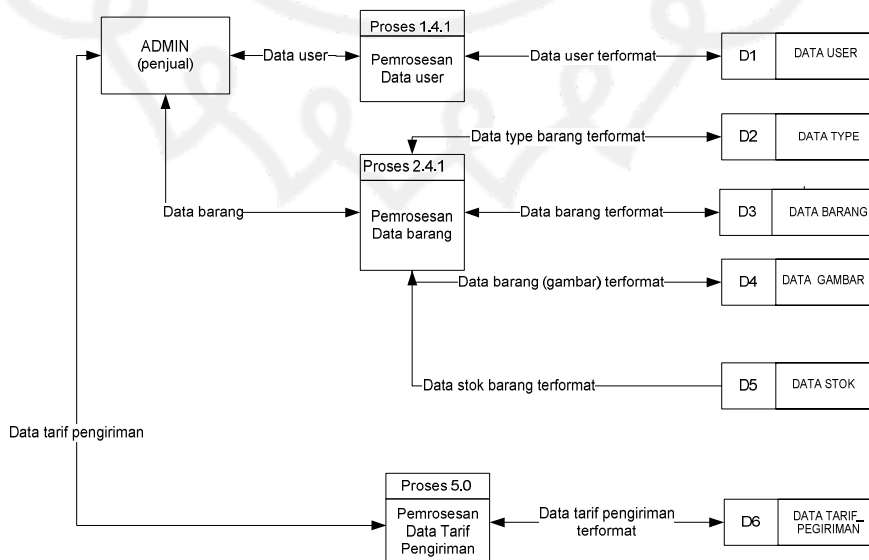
ADMIN
(penjual)

Data user

Proses 1.4.1

Pemrosesan Data user

Data user terformat

D1

DATA USER

Data type barang terformat

D2

DATA TYPE

Proses 2.4.1

Data barang

Pemrosesan Data barang

Data barang terformat

D3

DATA BARANG

Data barang (gambar) terformat

D4

DATA GAMBAR

Data stok barang terformat

D5

DATA STOK

Data tarif pengiriman

Proses 5.0

Pemrosesan Data Tarif Pengiriman

Data tarif pengiriman terformat

D6

DATA TARIF PEGIRIMAN